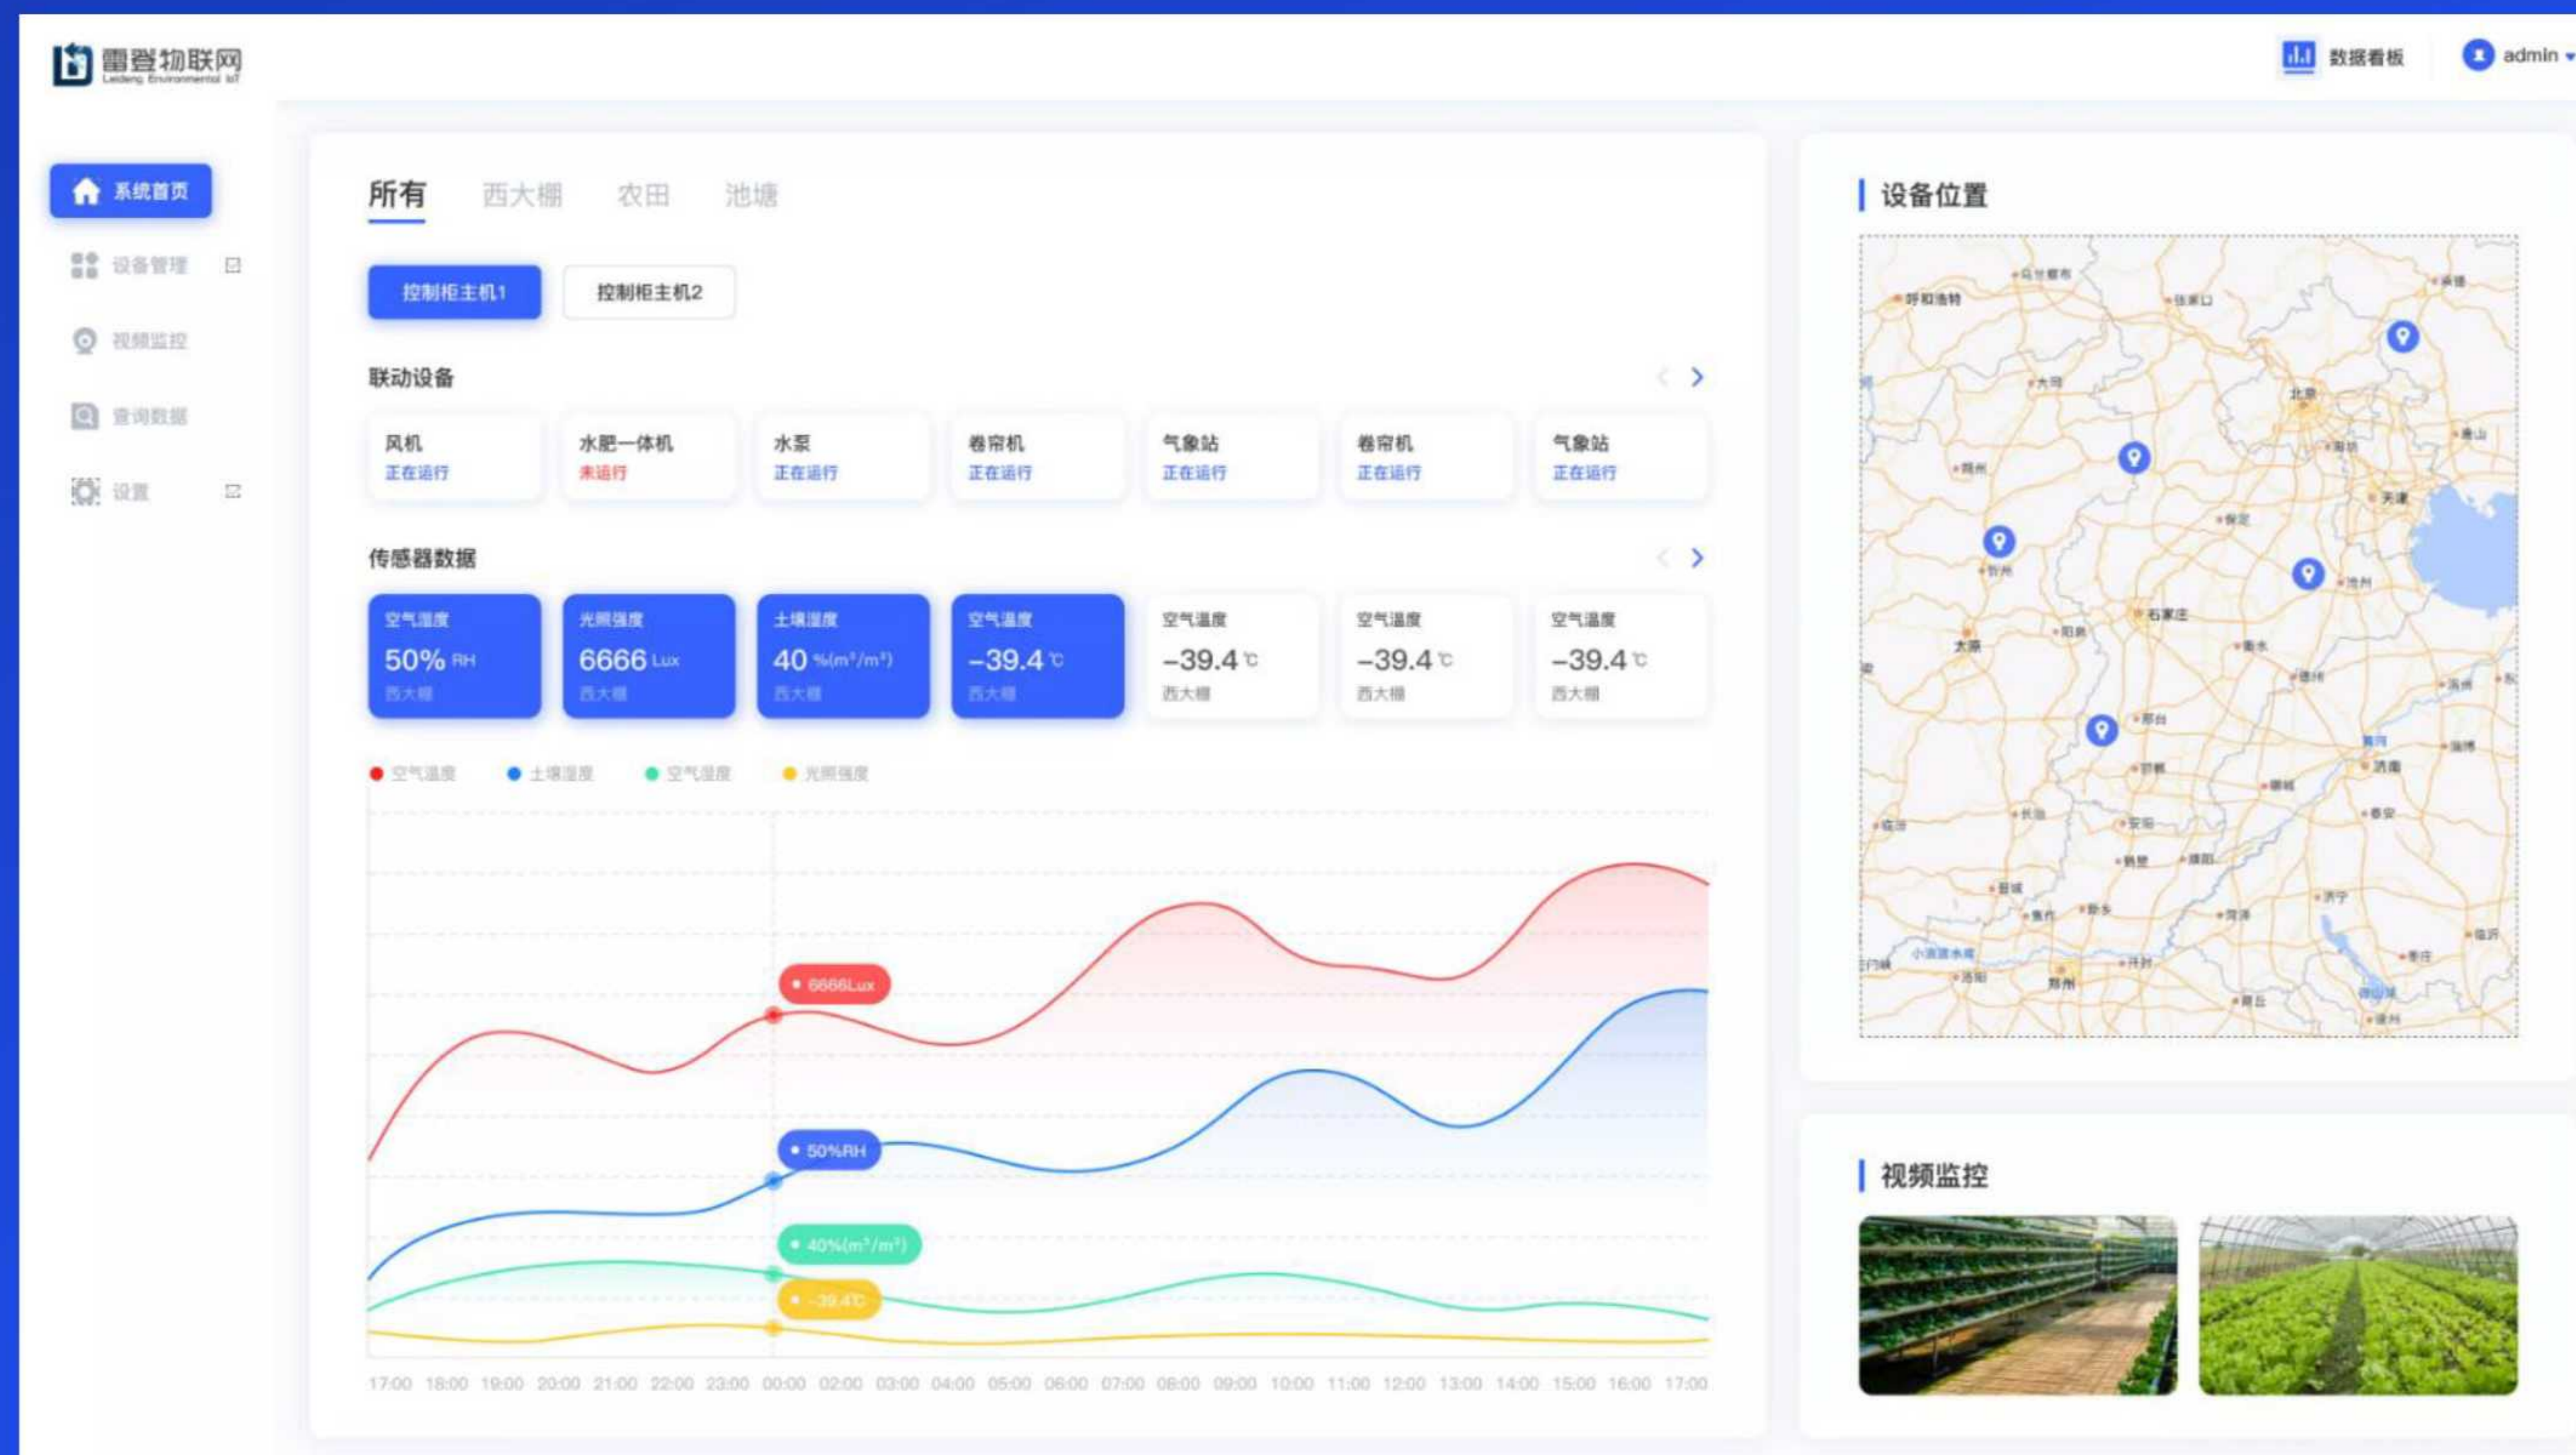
雷登物联网
Leideng Environmental IoT

数据看板
admin

系统首页
设备管理
视频监控
查询数据
设置

所有　西大棚　农田　池塘

控制柜主机1　控制柜主机2

联动设备

| 风机 正在运行 | 水肥一体机 未运行 | 水泵 正在运行 | 卷帘机 正在运行 | 气象站 正在运行 | 卷帘机 正在运行 | 气象站 正在运行 |
|---|---|---|---|---|---|---|

传感器数据

| 空气湿度 50% RH 西大棚 | 光照强度 6666 Lux 西大棚 | 土壤湿度 40 %(m³/m³) 西大棚 | 空气温度 -39.4 ℃ 西大棚 | 空气温度 -39.4 ℃ 西大棚 | 空气温度 -39.4 ℃ 西大棚 | 空气温度 -39.4 ℃ 西大棚 |
|---|---|---|---|---|---|---|

空气温度　土壤湿度　空气湿度　光照强度

6666Lux
50%RH
40%(m³/m³)
-39.4℃

17:00 18:00 19:00 20:00 21:00 22:00 23:00 00:00 02:00 03:00 04:00 05:00 06:00 07:00 08:00 09:00 10:00 11:00 12:00 13:00 14:00 15:00 16:00 17:00

设备位置

呼和浩特　张家口　北京　大同　天津　保定　忻州　石家庄　太原　阳泉　衡水　德州　沧州　邢台　邯郸　济南　长治　安阳　聊城　泰安　鹤壁　濮阳　新乡　焦作　济宁　菏泽　开封　洛阳　郑州　临沂

视频监控